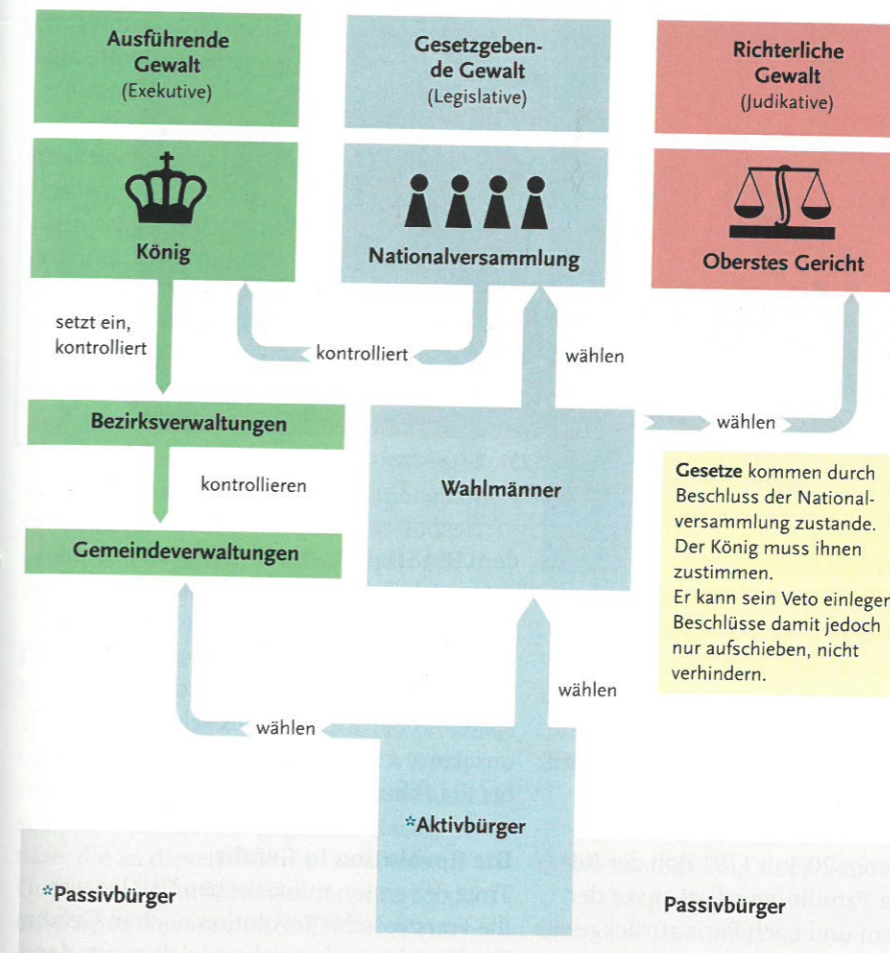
Ausführende Gewalt
(Exekutive)

Gesetzgebende Gewalt
(Legislative)

Richterliche Gewalt
(Judikative)

König

Nationalversammlung

Oberstes Gericht

setzt ein, kontrolliert

kontrolliert

wählen

Bezirksverwaltungen

wählen

kontrollieren

Wahlmänner

Gesetze kommen durch Beschluss der Nationalversammlung zustande. Der König muss ihnen zustimmen. Er kann sein Veto einlegen, Beschlüsse damit jedoch nur aufschieben, nicht verhindern.

Gemeindeverwaltungen

wählen

wählen

*Aktivbürger

*Passivbürger

Passivbürger